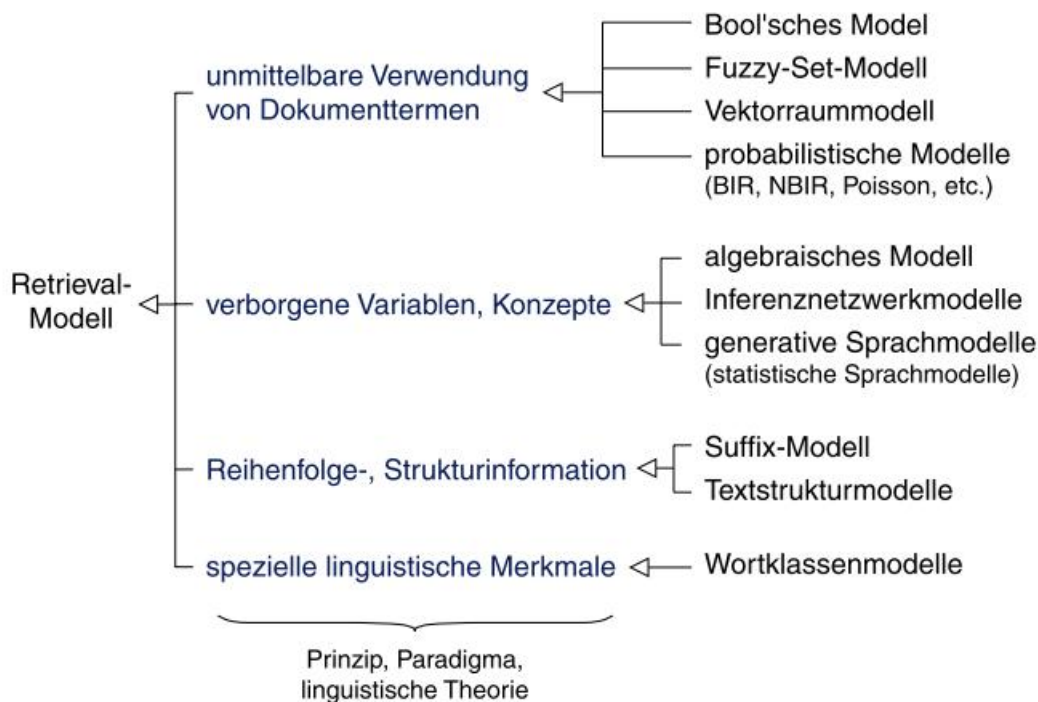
Retrieval-Modell

unmittelbare Verwendung von Dokumenttermen

Bool'sches Model
Fuzzy-Set-Modell
Vektorraummodell
probabilistische Modelle (BIR, NBIR, Poisson, etc.)

verborgene Variablen, Konzepte

algebraisches Modell
Inferenznetzwerkmodelle
generative Sprachmodelle (statistische Sprachmodelle)

Reihenfolge-, Strukturinformation

Suffix-Modell
Textstrukturmodelle

spezielle linguistische Merkmale

Wortklassenmodelle

Prinzip, Paradigma, linguistische Theorie